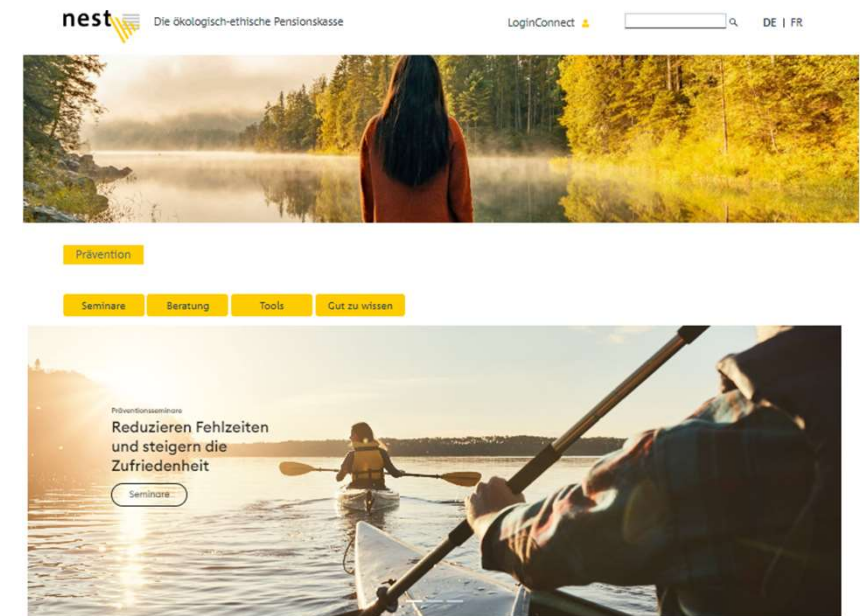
nest Die ökologisch-ethische Pensionskasse

LoginConnect

DE | FR

Prävention

Seminare Beratung Tools Gut zu wissen

Präventionsseminare

Reduzieren Fehlzeiten und steigern die Zufriedenheit

Seminare